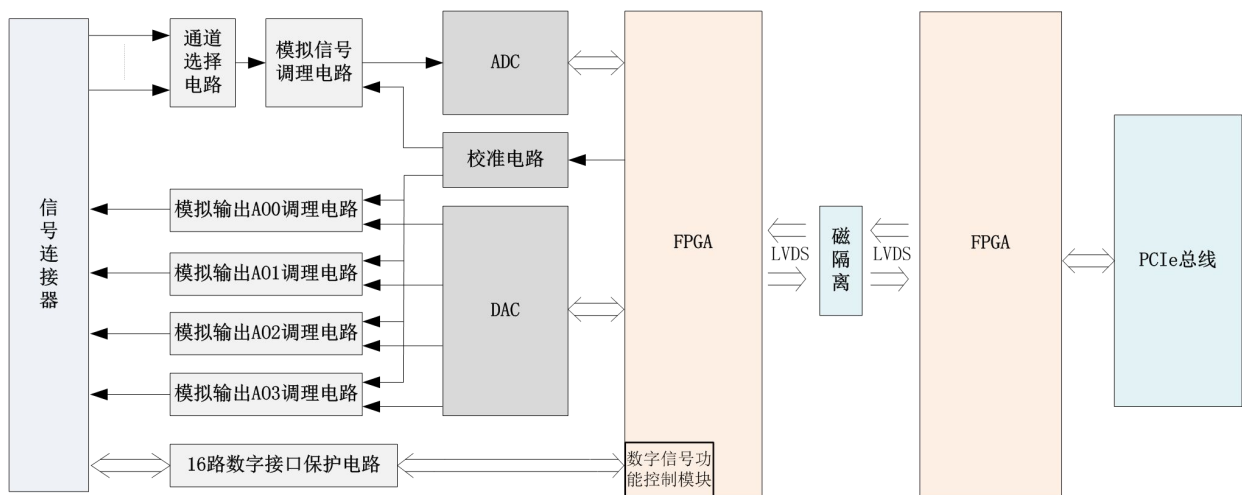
信号连接器

通道选择电路

模拟信号调理电路

ADC

校准电路

模拟输出AO0调理电路

模拟输出AO1调理电路

模拟输出AO2调理电路

模拟输出AO3调理电路

DAC

16路数字接口保护电路

数字信号功能控制模块

FPGA

LVDS

磁隔离

LVDS

FPGA

PCIe总线